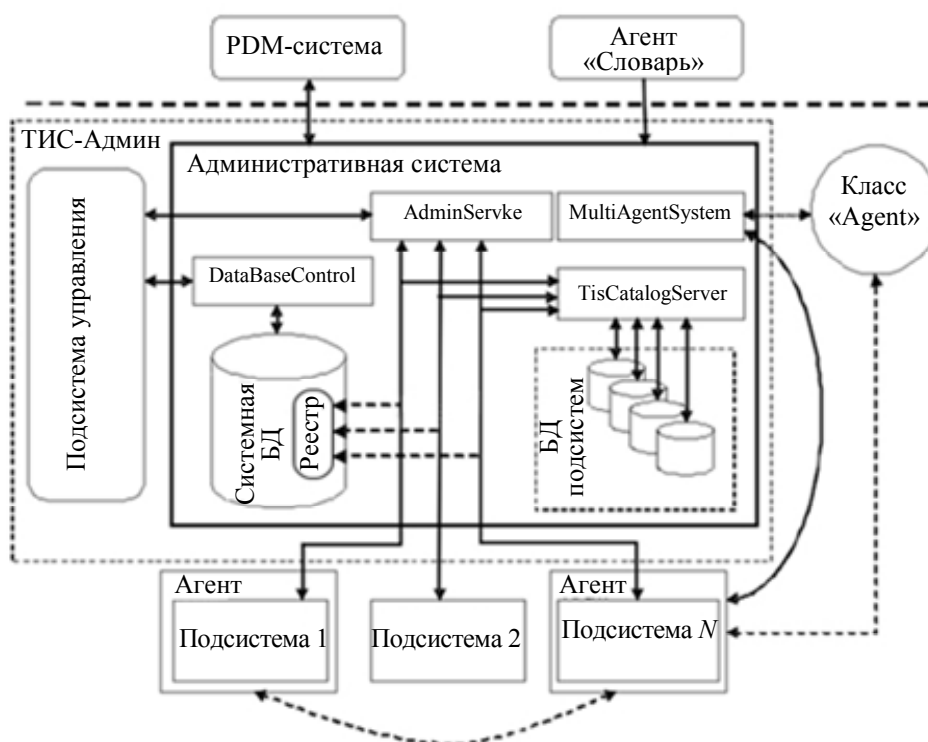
PDM-система

Агент «Словарь»

ТИС-Админ

Административная система

Подсистема управления

AdminServke

MultiAgentSystem

Класс «Agent»

DataBaseControl

TisCatalogServer

Системная БД

Реестр

БД подсистем

Агент

Подсистема 1

Подсистема 2

Агент

Подсистема $N$